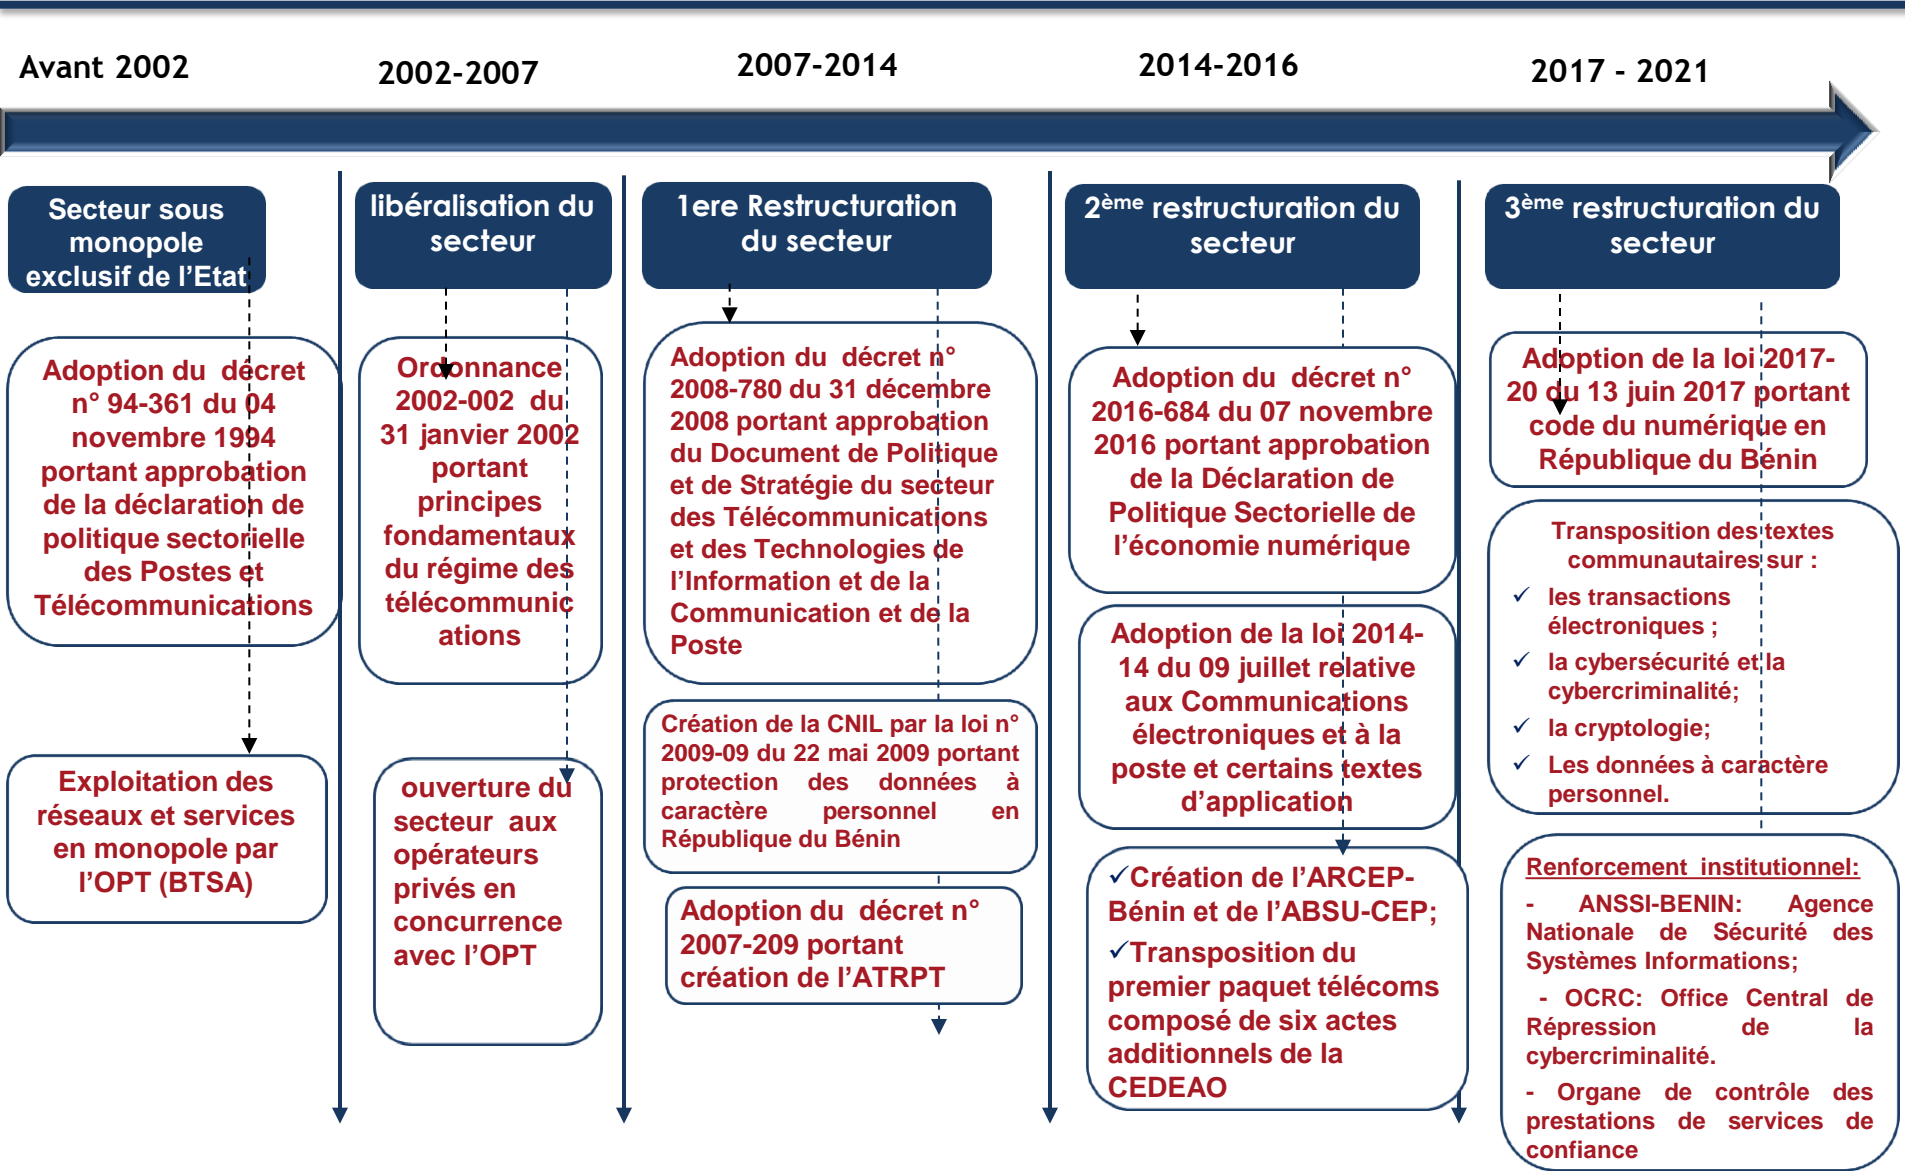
Avant 2002

Secteur sous monopole exclusif de l'Etat

Adoption du décret n° 94-361 du 04 novembre 1994 portant approbation de la déclaration de politique sectorielle des Postes et Télécommunications

Exploitation des réseaux et services en monopole par l'OPT (BTSA)

2002-2007

libéralisation du secteur

Ordonnance 2002-002 du 31 janvier 2002 portant principes fondamentaux du régime des télécommunications

ouverture du secteur aux opérateurs privés en concurrence avec l'OPT

2007-2014

1ere Restructuration du secteur

Adoption du décret n° 2008-780 du 31 décembre 2008 portant approbation du Document de Politique et de Stratégie du secteur des Télécommunications et des Technologies de l'Information et de la Communication et de la Poste

Création de la CNIL par la loi n° 2009-09 du 22 mai 2009 portant protection des données à caractère personnel en République du Bénin

Adoption du décret n° 2007-209 portant création de l'ATRPT

2014-2016

2$^{ème}$ restructuration du secteur

Adoption du décret n° 2016-684 du 07 novembre 2016 portant approbation de la Déclaration de Politique Sectorielle de l'économie numérique

Adoption de la loi 2014-14 du 09 juillet relative aux Communications électroniques et à la poste et certains textes d'application

✓Création de l'ARCEP-Bénin et de l'ABSU-CEP;
✓Transposition du premier paquet télécoms composé de six actes additionnels de la CEDEAO

2017 - 2021

3$^{ème}$ restructuration du secteur

Adoption de la loi 2017-20 du 13 juin 2017 portant code du numérique en République du Bénin

Transposition des textes communautaires sur :
✓ les transactions électroniques ;
✓ la cybersécurité et la cybercriminalité;
✓ la cryptologie;
✓ Les données à caractère personnel.

Renforcement institutionnel:
- ANSSI-BENIN: Agence Nationale de Sécurité des Systèmes Informations;
- OCRC: Office Central de Répression de la cybercriminalité.
- Organe de contrôle des prestations de services de confiance